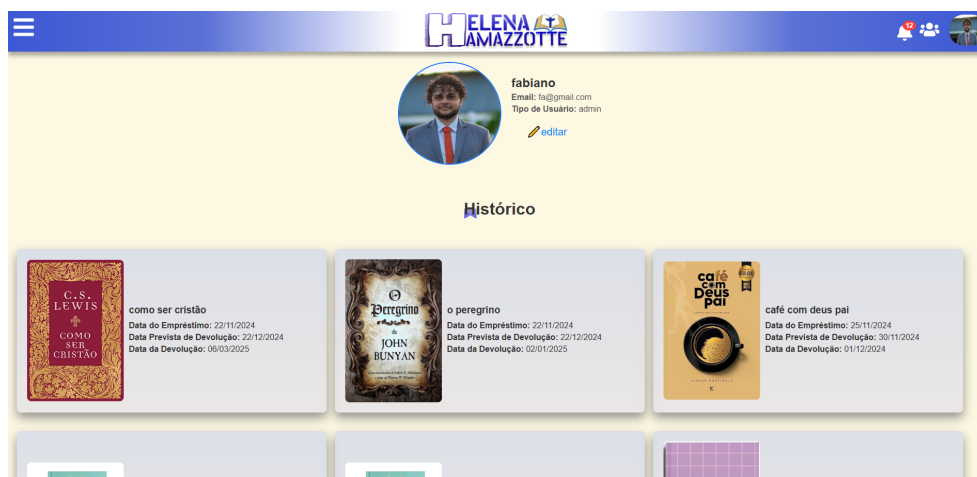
HELENA AMAZZOTTE

12

fabiano
Email: fa@gmail.com
Tipo de Usuário: admin
editar

Histórico

C.S. LEWIS
COMO SER CRISTÃO

como ser cristão
Data do Empréstimo: 22/11/2024
Data Prevista de Devolução: 22/12/2024
Data da Devolução: 06/03/2025

O Peregrino & JOHN BUNYAN

o peregrino
Data do Empréstimo: 22/11/2024
Data Prevista de Devolução: 22/12/2024
Data da Devolução: 02/01/2025

café com Deus pai

café com deus pai
Data do Empréstimo: 25/11/2024
Data Prevista de Devolução: 30/11/2024
Data da Devolução: 01/12/2024